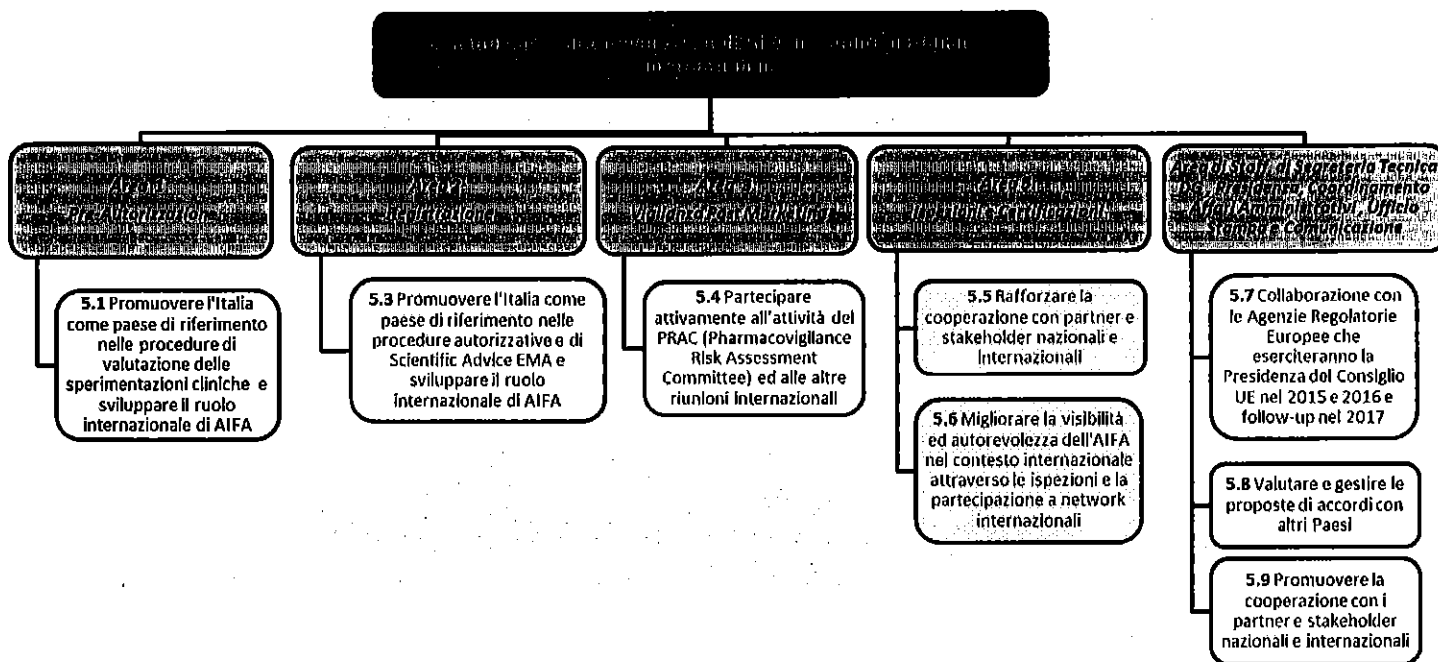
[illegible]

Area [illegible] Pre-Autorizzazione

Area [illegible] Autorizzazione

Area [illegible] Vigilanza Post-Marketing

Area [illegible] Ispezioni e Certificazioni

Area di Staff al Segreteria Tecnica DG, Presidenza, Coordinamento Aree Amministrative, Ufficio Stampa e Comunicazione

5.1 Promuovere l'Italia come paese di riferimento nelle procedure di valutazione delle sperimentazioni cliniche e sviluppare il ruolo internazionale di AIFA

5.3 Promuovere l'Italia come paese di riferimento nelle procedure autorizzative e di Scientific Advice EMA e sviluppare il ruolo internazionale di AIFA

5.4 Partecipare attivamente all'attività del PRAC (Pharmacovigilance Risk Assessment Committee) ed alle altre riunioni internazionali

5.5 Rafforzare la cooperazione con partner e stakeholder nazionali e internazionali

5.6 Migliorare la visibilità ed autorevolezza dell'AIFA nel contesto internazionale attraverso le ispezioni e la partecipazione a network internazionali

5.7 Collaborazione con le Agenzie Regolatorie Europee che eserciteranno la Presidenza del Consiglio UE nel 2015 e 2016 e follow-up nel 2017

5.8 Valutare e gestire le proposte di accordi con altri Paesi

5.9 Promuovere la cooperazione con i partner e stakeholder nazionali e internazionali